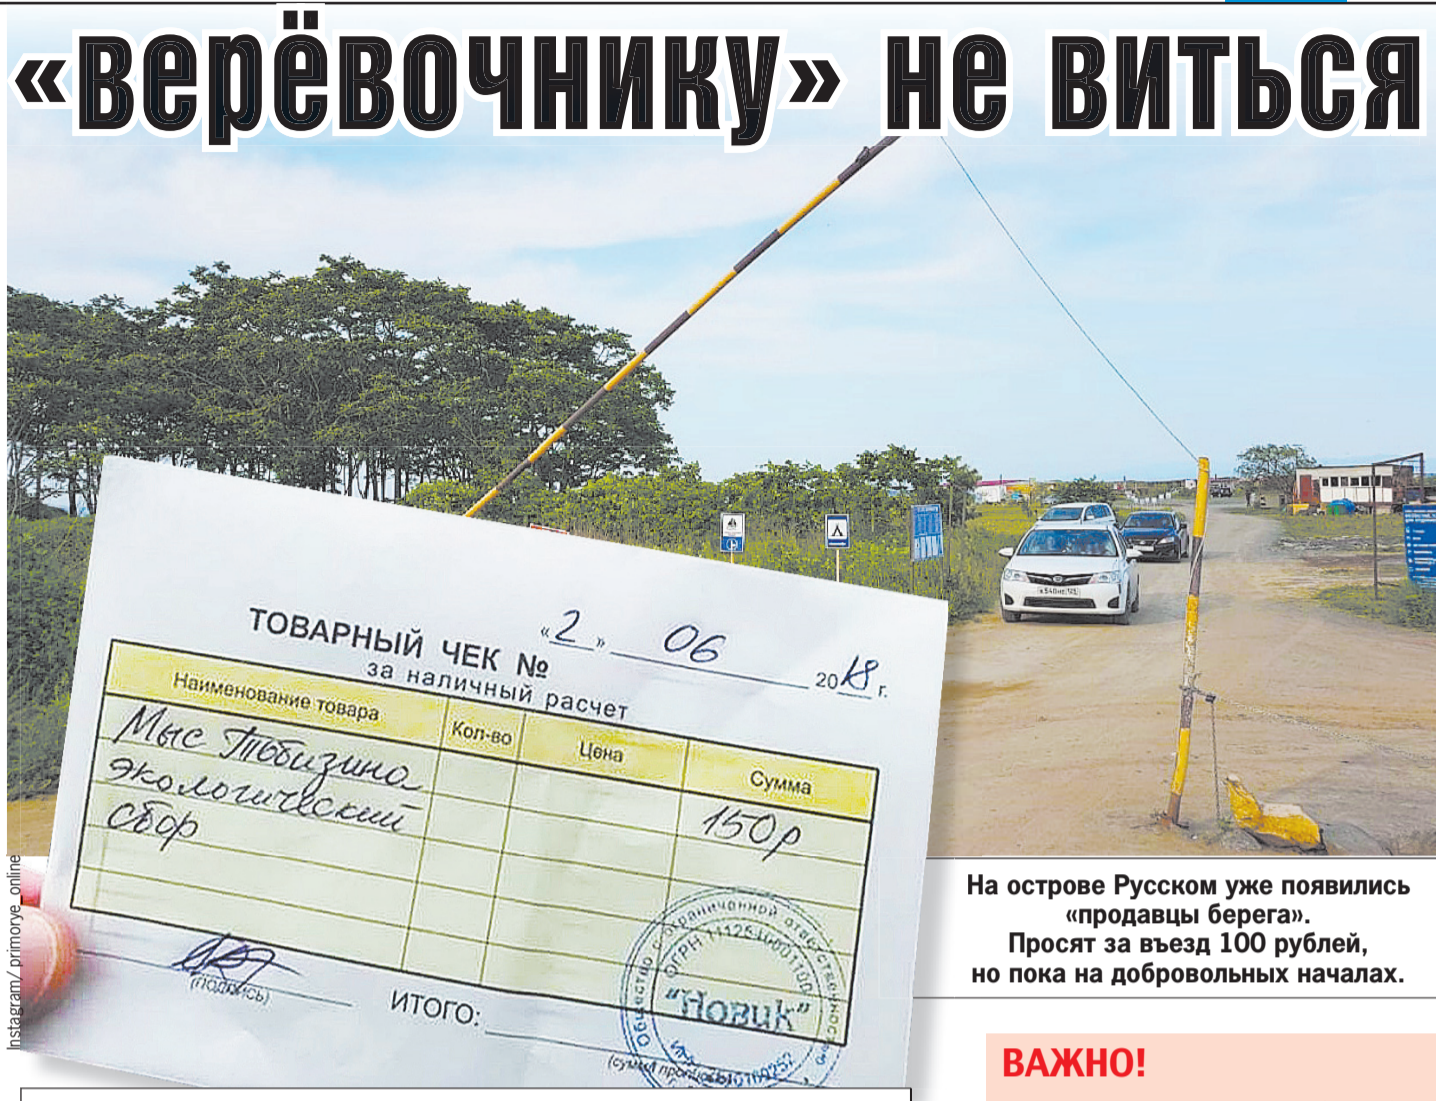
«Верёвочнику» не виться

ТОВАРНЫЙ ЧЕК № «2» 06 20 18 г.
за наличный расчет

| Наименование товара | Кол-во | Цена | Сумма |
|---|---|---|---|
| Мыс Тобизина экологический сбор | | | 150р |
| | | | |
| | | | |

(подпись)

ИТОГО:

(сумма прописью)

Общество с ограниченной ответственностью ОГРН 1112540001100 «Новик»

Instagram/primorye_online

На острове Русском уже появились «продавцы берега». Просят за въезд 100 рублей, но пока на добровольных началах.

ВАЖНО!